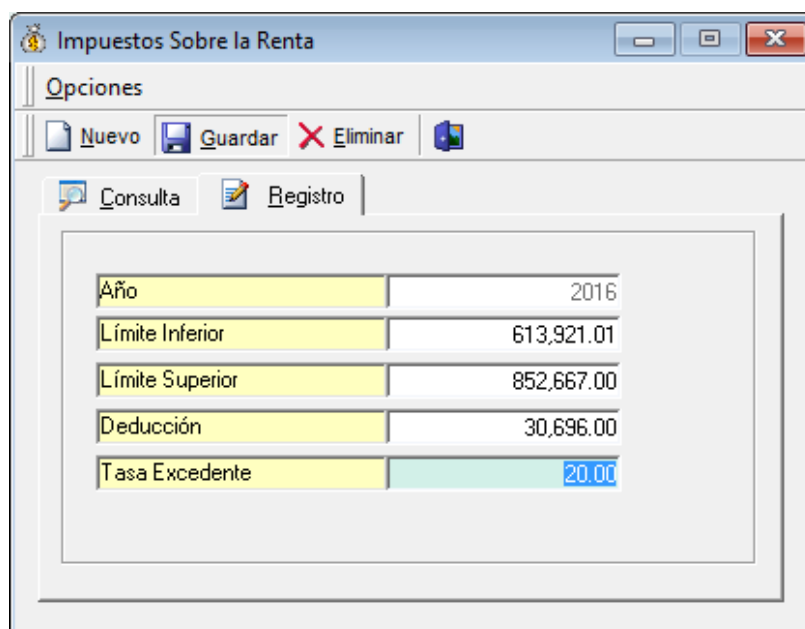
Impuestos Sobre la Renta

Opciones

Nuevo Guardar Eliminar

Consulta Registro

| Año | 2016 |
|---|---|
| Límite Inferior | 613,921.01 |
| Límite Superior | 852,667.00 |
| Deducción | 30,696.00 |
| Tasa Excedente | 20.00 |